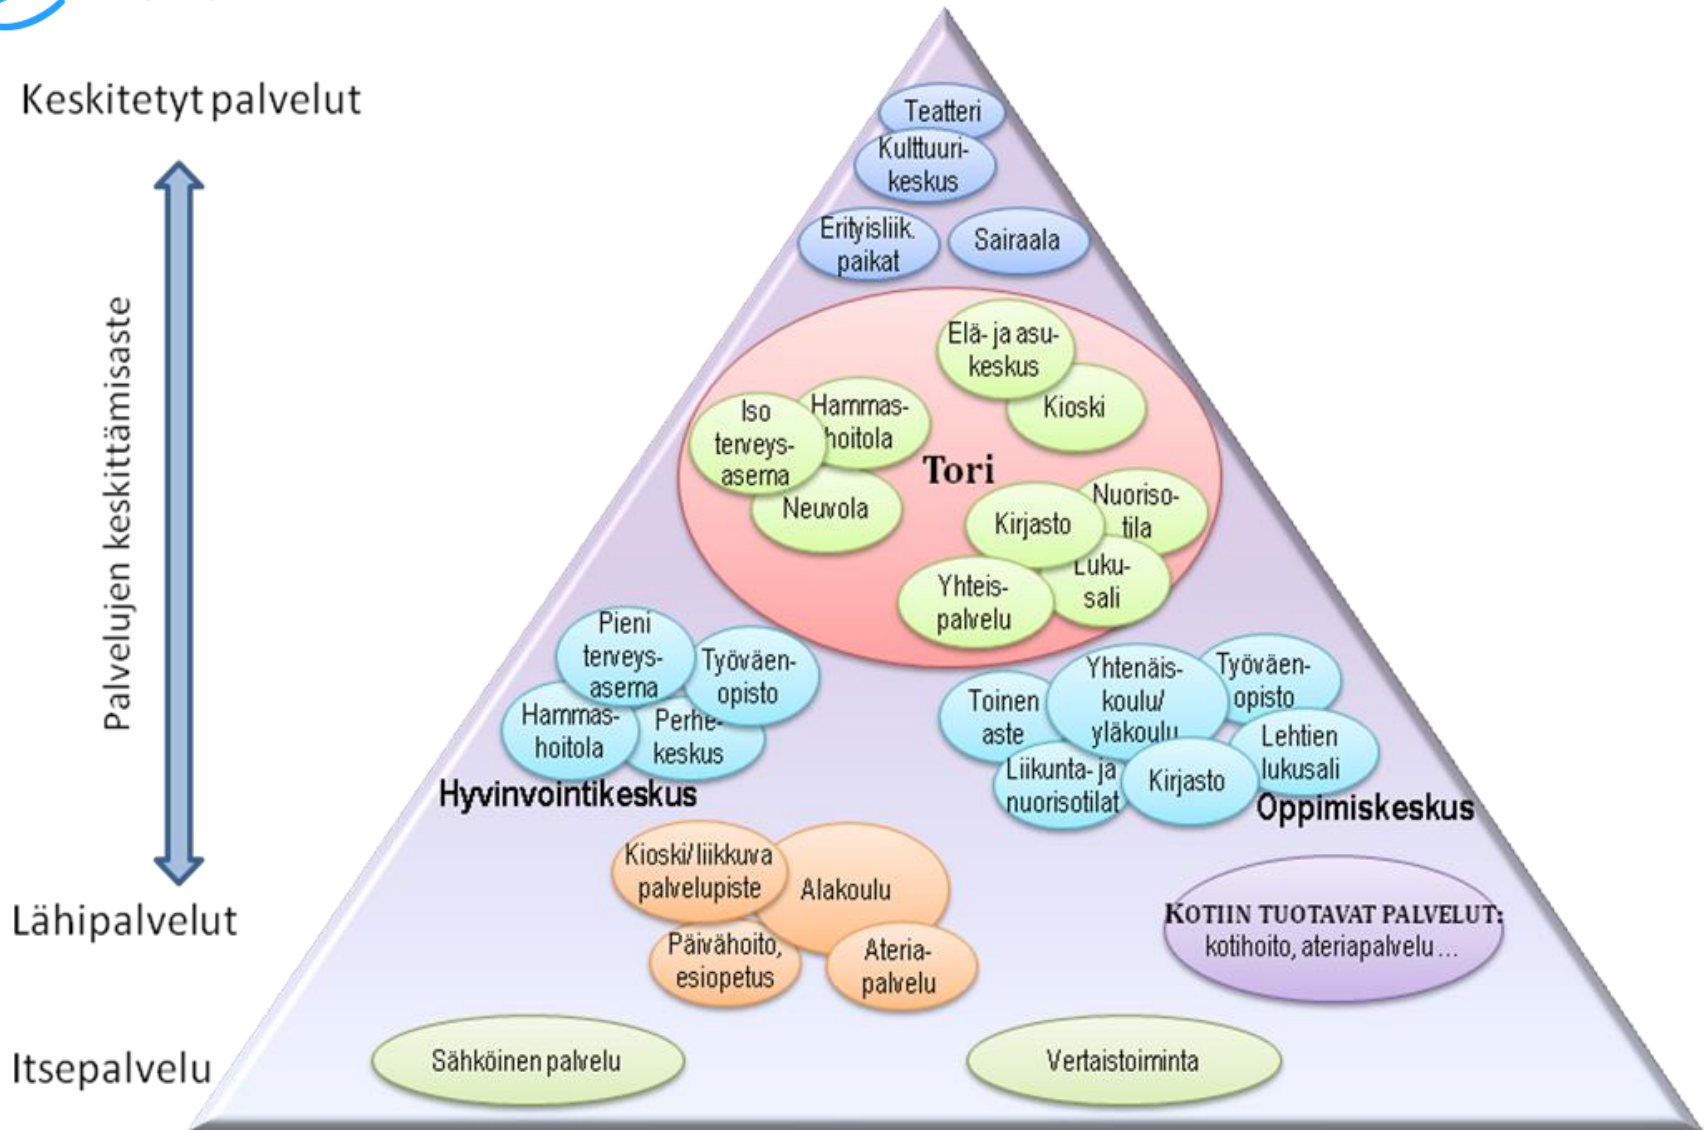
Keskitetyt palvelut

Palvelujen keskittämisaste

Lähipalvelut

Itsepalvelu

Teatteri

Kulttuurikeskus

Erityisliik. paikat

Sairaala

Elä- ja asukeskus

Kioski

Iso terveysasema

Hammashoitola

Tori

Neuvola

Kirjasto

Nuorisotila

Lukusali

Yhteispalvelu

Pieni terveysasema

Työväenopisto

Hammashoitola

Perhekeskus

Hyvinvointikeskus

Toinen aste

Yhtenäiskoulu/ yläkoulu

Työväenopisto

Lehtien lukusali

Liikunta- ja nuorisotilat

Kirjasto

Oppimiskeskus

Kioski/liikkuva palvelupiste

Alakoulu

Päivähoito, esiopetus

Ateriapalvelu

KOTIIN TUOTAVAT PALVELUT: kotihoito, ateriapalvelu ...

Sähköinen palvelu

Vertaistoiminta